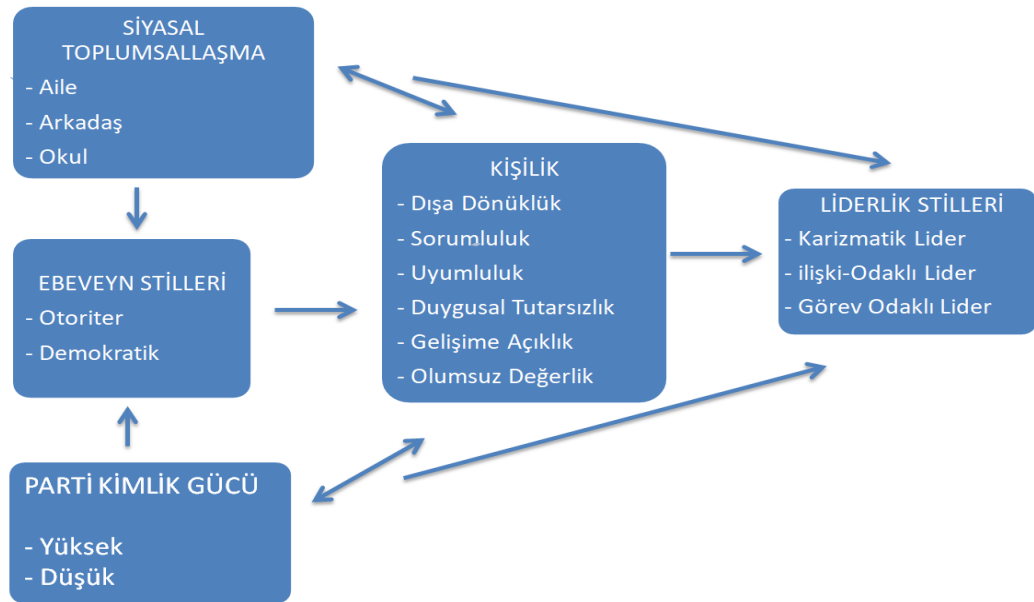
SİYASAL TOPLUMSALLAŞMA
- Aile
- Arkadaş
- Okul

KİŞİLİK
- Dışa Dönüklük
- Sorumluluk
- Uyumluluk
- Duygusal Tutarsızlık
- Gelişime Açıklık
- Olumsuz Değerlik

LİDERLİK STİLLERİ
- Karizmatik Lider
- ilişki-Odaklı Lider
- Görev Odaklı Lider

EBEVEYN STİLLERİ
- Otoriter
- Demokratik

PARTİ KİMLİK GÜCÜ
- Yüksek
- Düşük